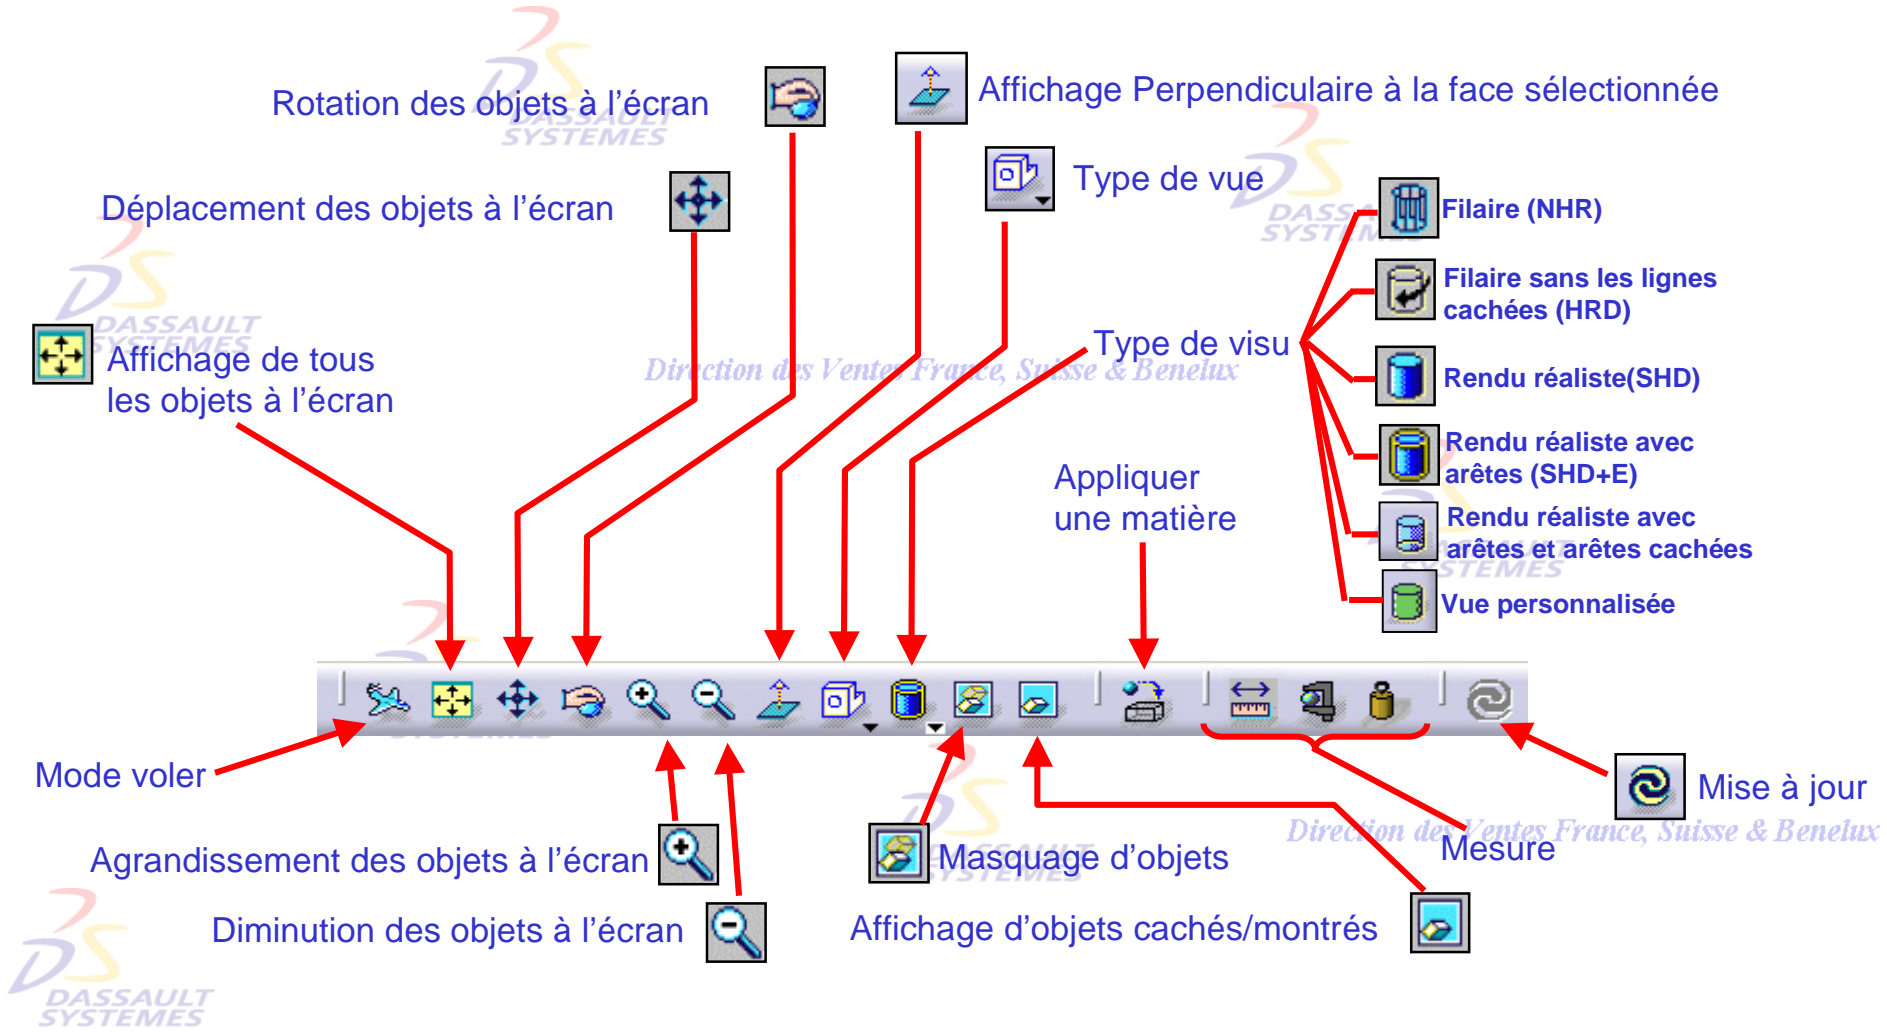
Rotation des objets à l'écran

Affichage Perpendiculaire à la face sélectionnée

Type de vue

Déplacement des objets à l'écran

Filaire (NHR)

Filaire sans les lignes cachées (HRD)

Affichage de tous les objets à l'écran

Direction des Ventes France, Suisse & Benelux

Type de visu

Rendu réaliste(SHD)

Rendu réaliste avec arêtes (SHD+E)

Appliquer une matière

Rendu réaliste avec arêtes et arêtes cachées

Vue personnalisée

Mode voler

Mise à jour

Direction des Ventes France, Suisse & Benelux

Mesure

Agrandissement des objets à l'écran

Masquage d'objets

Diminution des objets à l'écran

Affichage d'objets cachés/montrés

DASSAULT SYSTEMES